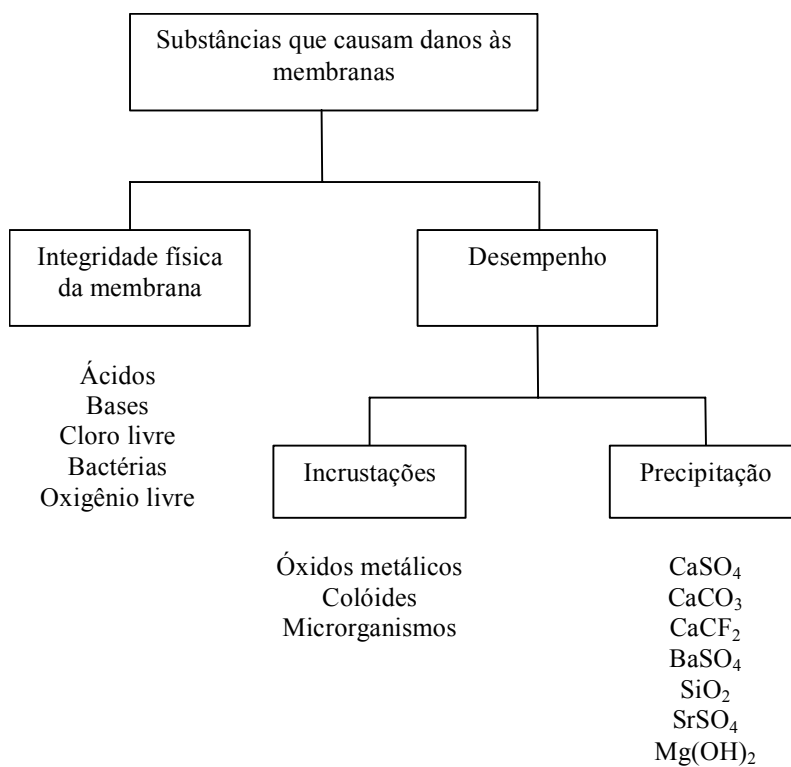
Substâncias que causam danos às membranas

Integridade física da membrana

Desempenho

Ácidos
Bases
Cloro livre
Bactérias
Oxigênio livre

Incrustações

Precipitação

Óxidos metálicos
Colóides
Microrganismos

$CaSO_4$
$CaCO_3$
$CaCF_2$
$BaSO_4$
$SiO_2$
$SrSO_4$
$Mg(OH)_2$